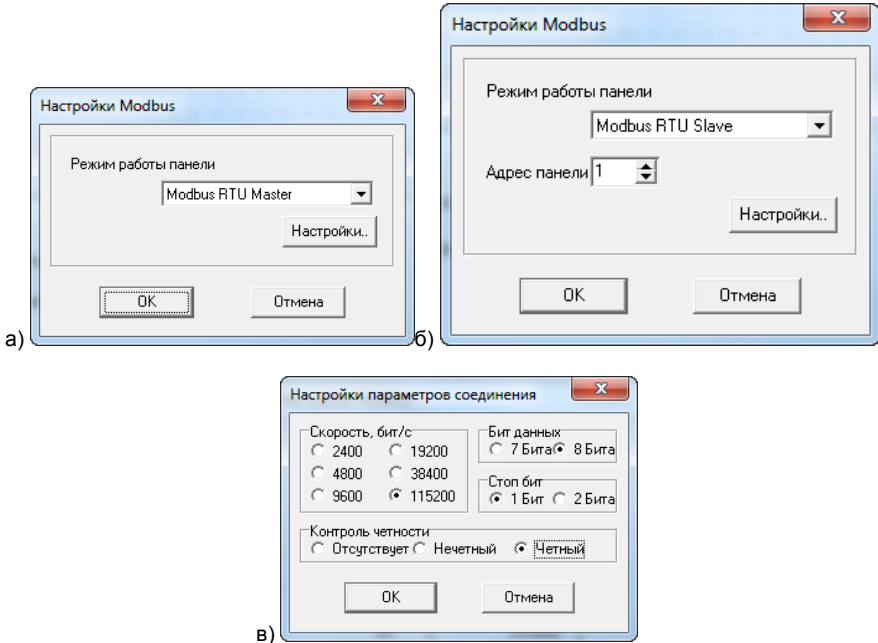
а)
Настройки Modbus
Режим работы панели
Modbus RTU Master
Настройки..
OK
Отмена

б)
Настройки Modbus
Режим работы панели
Modbus RTU Slave
Адрес панели 1
Настройки..
OK
Отмена

в)
Настройки параметров соединения
Скорость, бит/с
2400
19200
4800
38400
9600
115200
Бит данных
7 Бита
8 Бита
Стоп бит
1 Бит
2 Бита
Контроль четности
Отсутствует
Нечетный
Четный
OK
Отмена